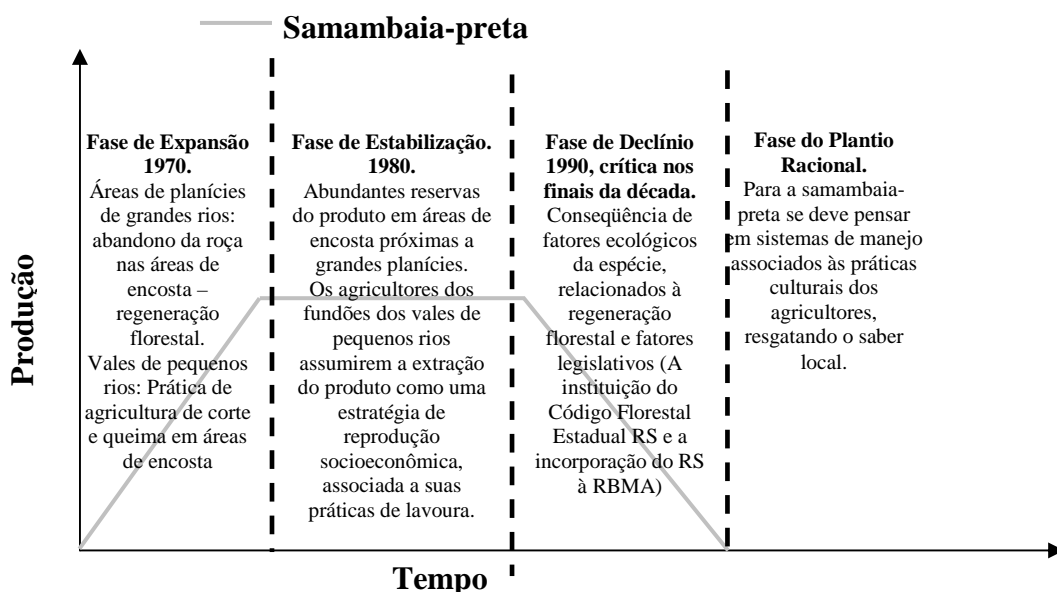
Samambaia-preta

Produção

Fase de Expansão 1970.
Áreas de planícies de grandes rios: abandono da roça nas áreas de encosta – regeneração florestal.
Vales de pequenos rios: Prática de agricultura de corte e queima em áreas de encosta

Fase de Estabilização. 1980.
Abundantes reservas do produto em áreas de encosta próximas a grandes planícies.
Os agricultores dos fundões dos vales de pequenos rios assumirem a extração do produto como uma estratégia de reprodução socioeconômica, associada a suas práticas de lavoura.

Fase de Declínio 1990, crítica nos finais da década.
Conseqüência de fatores ecológicos da espécie, relacionados à regeneração florestal e fatores legislativos (A instituição do Código Florestal Estadual RS e a incorporação do RS à RBMA)

Fase do Plantio Racional.
Para a samambaia-preta se deve pensar em sistemas de manejo associados às práticas culturais dos agricultores, resgatando o saber local.

Tempo